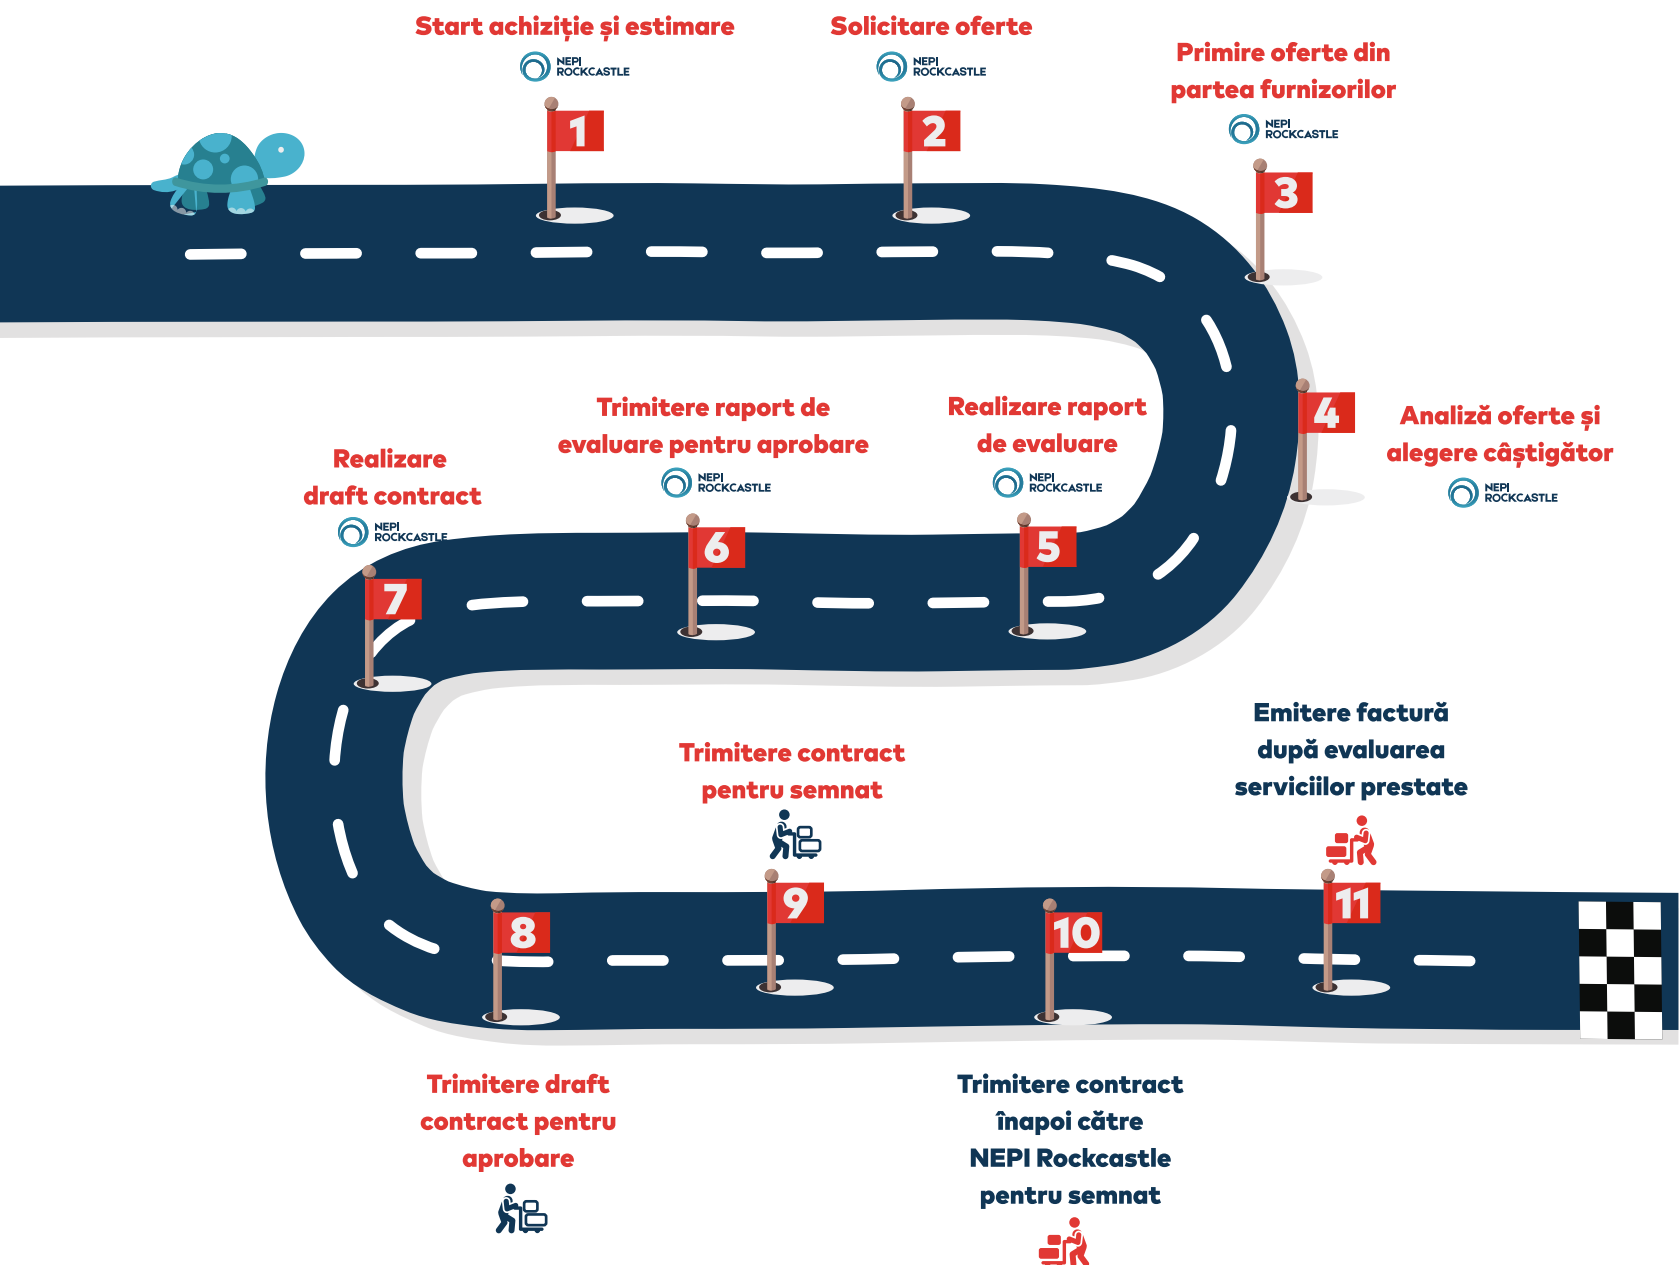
Start achiziție și estimare
NEPI ROCKCASTLE
1

Solicitare oferte
NEPI ROCKCASTLE
2

Primire oferte din partea furnizorilor
NEPI ROCKCASTLE
3

4
Analiză oferte și alegere câștigător
NEPI ROCKCASTLE

Realizare raport de evaluare
NEPI ROCKCASTLE
5

Trimitere raport de evaluare pentru aprobare
NEPI ROCKCASTLE
6

Realizare draft contract
NEPI ROCKCASTLE
7

Trimitere contract pentru semnat
9

Emitere factură după evaluarea serviciilor prestate
11

8
10

Trimitere draft contract pentru aprobare

Trimitere contract înapoi către NEPI Rockcastle pentru semnat